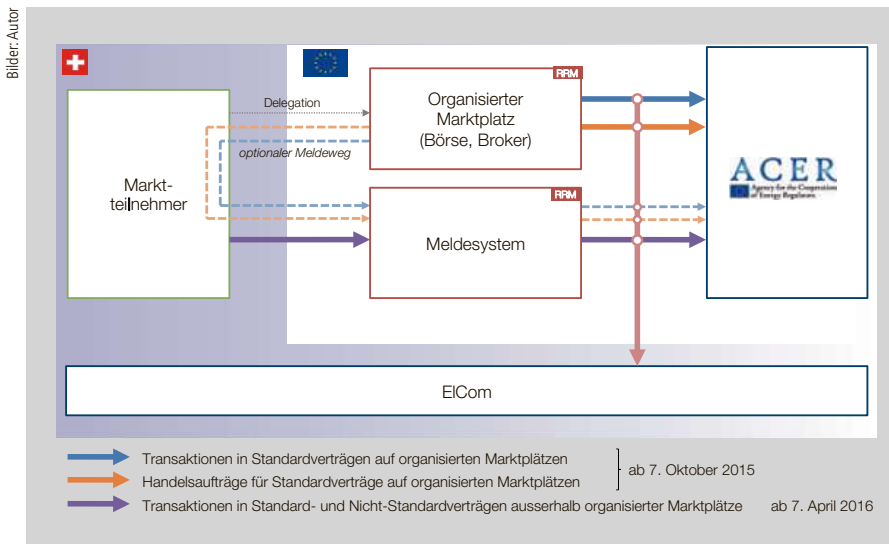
Bilder: Autor

RRM

Organisierter Marktplatz (Börse, Broker)

Delegation

optionaler Meldeweg

Markt-teilnehmer

RRM

Meldesystem

ACER

Agency for the Cooperation of Energy Regulators

ElCom

Transaktionen in Standardverträgen auf organisierten Marktplätzen

Handelsaufträge für Standardverträge auf organisierten Marktplätzen

ab 7. Oktober 2015

Transaktionen in Standard- und Nicht-Standardverträgen ausserhalb organisierter Marktplätze

ab 7. April 2016